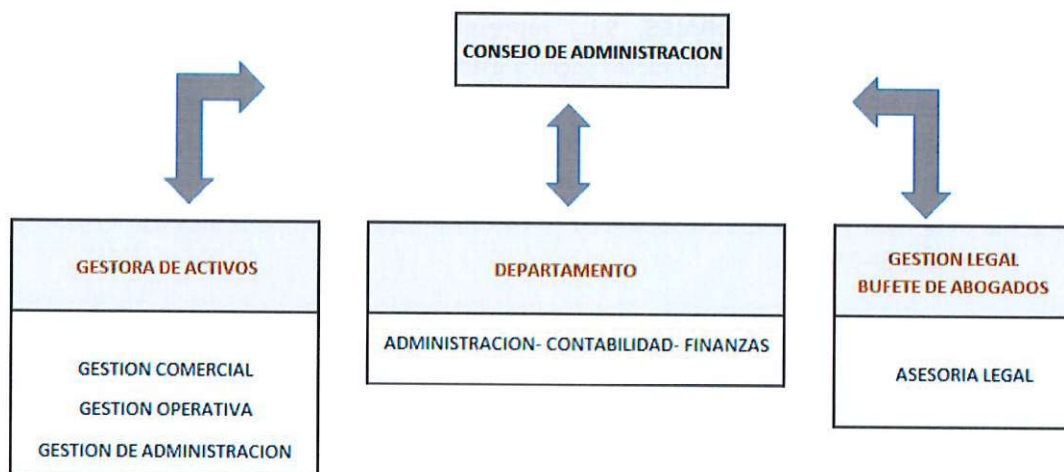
CONSEJO DE ADMINISTRACION

GESTORA DE ACTIVOS

GESTION COMERCIAL
GESTION OPERATIVA
GESTION DE ADMINISTRACION

DEPARTAMENTO

ADMINISTRACION- CONTABILIDAD- FINANZAS

GESTION LEGAL
BUFETE DE ABOGADOS

ASESORIA LEGAL